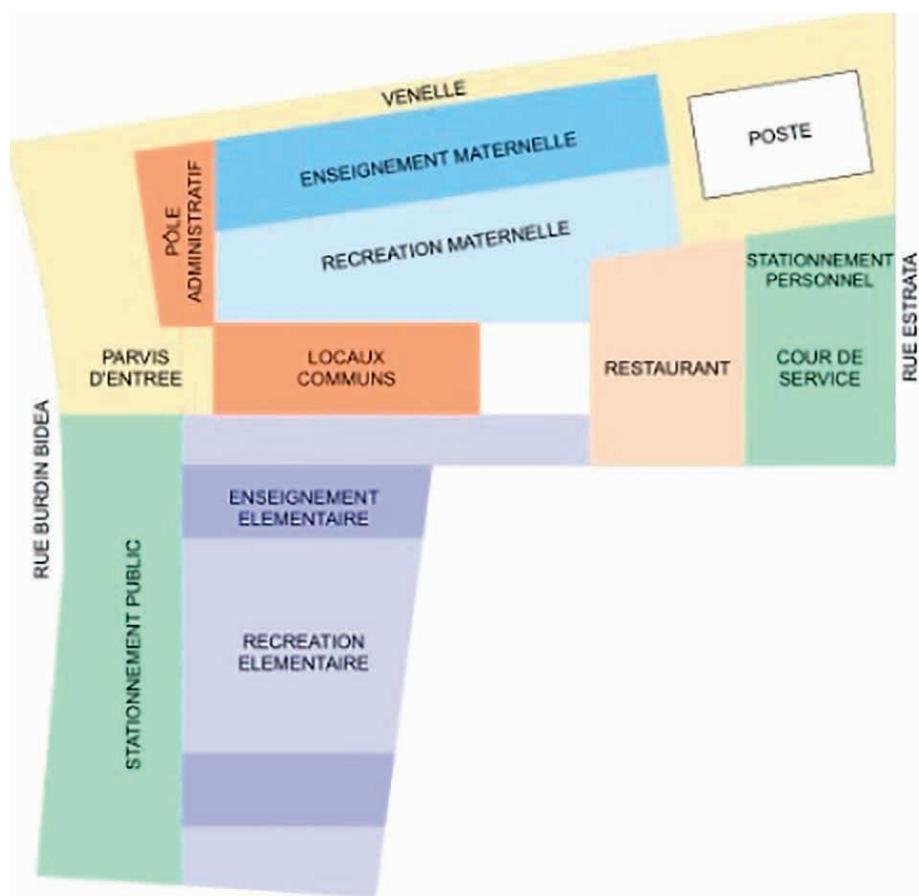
VENELLE

ENSEIGNEMENT MATERNELLE

POSTE

PÔLE ADMINISTRATIF

RECREATION MATERNELLE

STATIONNEMENT PERSONNEL

RUE ESTRATA

PARVIS D'ENTREE

LOCAUX COMMUNS

RESTAURANT

COUR DE SERVICE

RUE BURDIN BIDEA

ENSEIGNEMENT ELEMENTAIRE

STATIONNEMENT PUBLIC

RECREATION ELEMENTAIRE